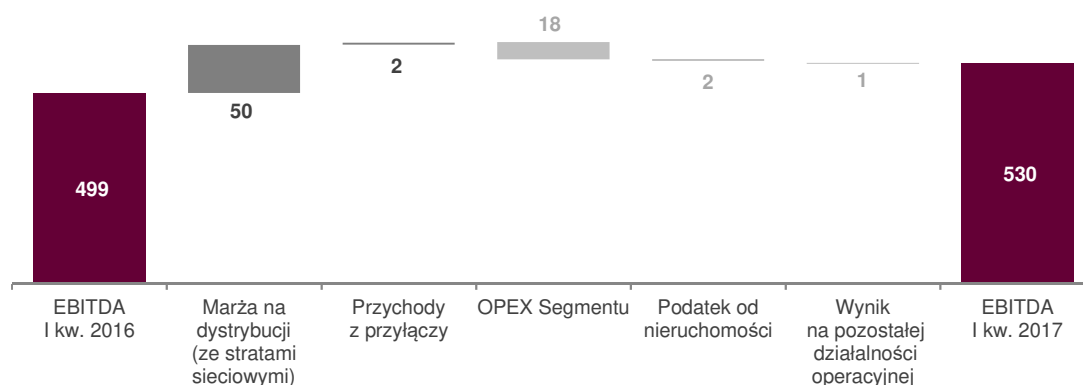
18

2

50

2

1

499

530

EBITDA I kw. 2016

Marża na dystrybucji (ze stratami sieciowymi)

Przychody z przyłączy

OPEX Segmentu

Podatek od nieruchomości

Wynik na pozostałej działalności operacyjnej

EBITDA I kw. 2017